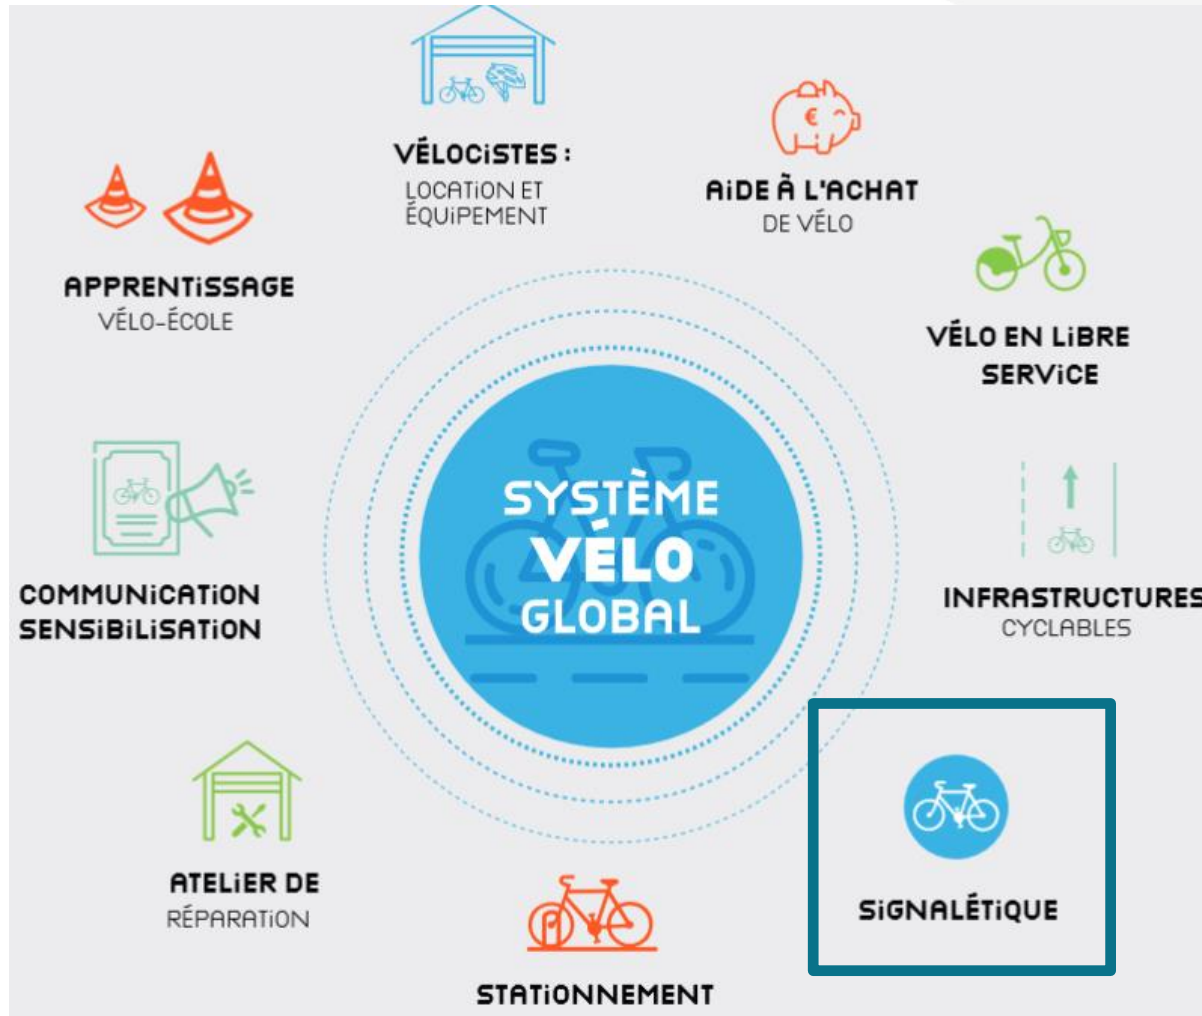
VÉLOCISTES :
LOCATION ET ÉQUIPEMENT

AIDE À L'ACHAT
DE VÉLO

APPRENTISSAGE
VÉLO-ÉCOLE

VÉLO EN LIBRE SERVICE

SYSTÈME VÉLO GLOBAL

COMMUNICATION SENSIBILISATION

INFRASTRUCTURES
CYCLABLES

ATELIER DE
RÉPARATION

SIGNALÉTIQUE

STATIONNEMENT